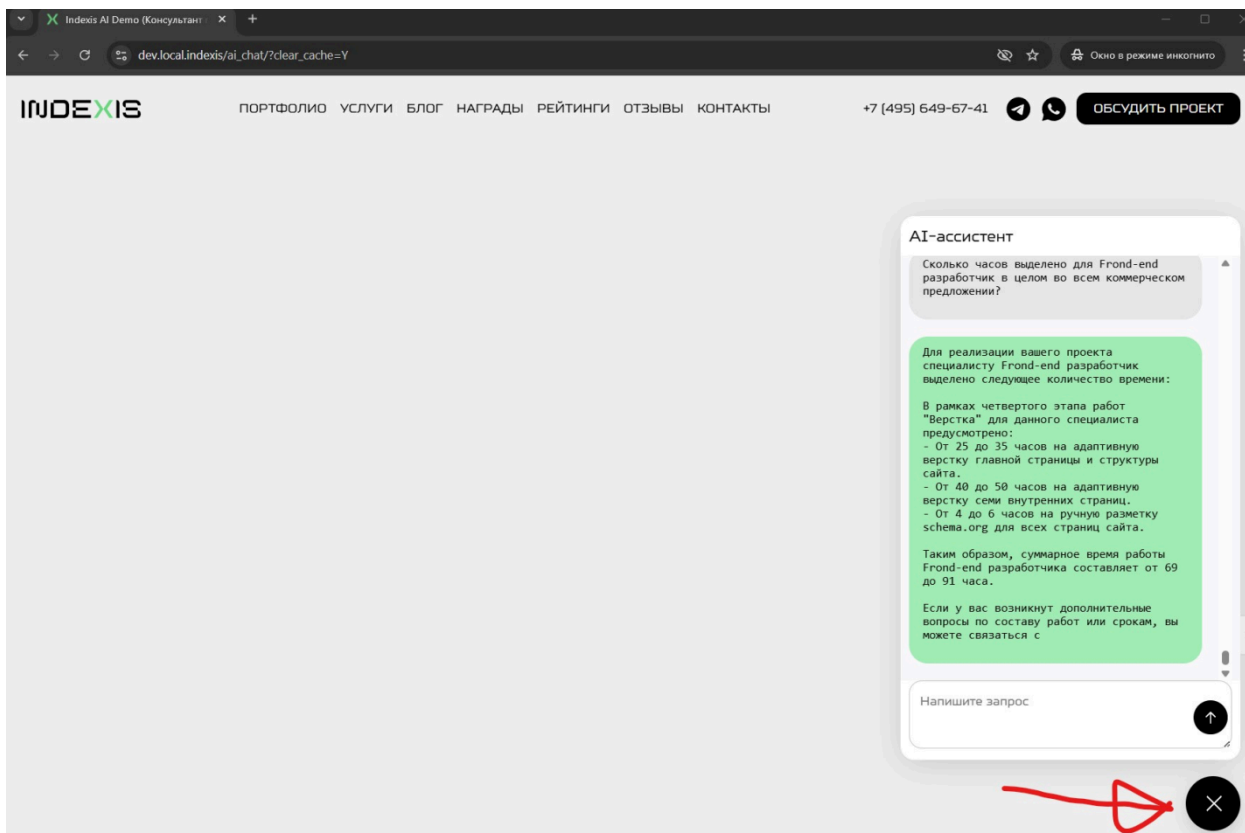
Indexis AI Demo (Консультант

dev.local.indexis/ai_chat/?clear_cache=Y

Окно в режиме инкогнито

INDEXIS

ПОРТФОЛИО УСЛУГИ БЛОГ НАГРАДЫ РЕЙТИНГИ ОТЗЫВЫ КОНТАКТЫ

+7 (495) 649-67-41

ОБСУДИТЬ ПРОЕКТ

AI-ассистент

Сколько часов выделено для Frond-end разработчик в целом во всем коммерческом предложении?

Для реализации вашего проекта специалисту Frond-end разработчик выделено следующее количество времени:

В рамках четвертого этапа работ "Верстка" для данного специалиста предусмотрено:
- От 25 до 35 часов на адаптивную верстку главной страницы и структуры сайта.
- От 40 до 50 часов на адаптивную верстку семи внутренних страниц.
- От 4 до 6 часов на ручную разметку schema.org для всех страниц сайта.

Таким образом, суммарное время работы Frond-end разработчика составляет от 69 до 91 часа.

Если у вас возникнут дополнительные вопросы по составу работ или срокам, вы можете связаться с

Напишите запрос